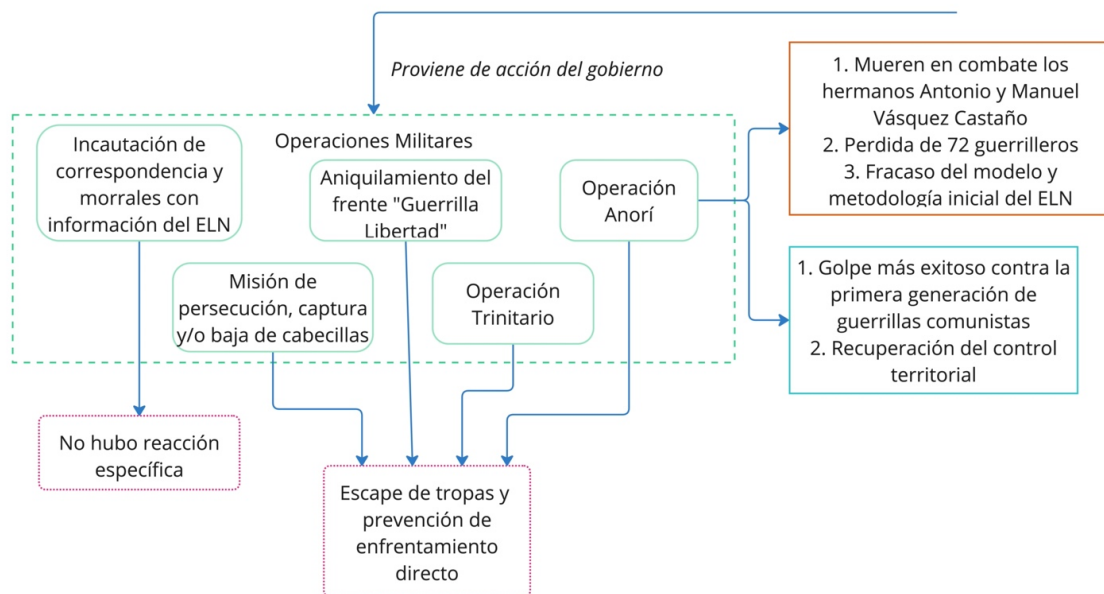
Proviene de acción del gobierno

Operaciones Militares

Incautación de correspondencia y morrales con información del ELN

Aniquilamiento del frente "Guerrilla Libertad"

Operación Anorí

Misión de persecución, captura y/o baja de cabecillas

Operación Trinitario

1. Mueren en combate los hermanos Antonio y Manuel Vásquez Castaño
2. Perdida de 72 guerrilleros
3. Fracaso del modelo y metodología inicial del ELN

1. Golpe más exitoso contra la primera generación de guerrillas comunistas
2. Recuperación del control territorial

No hubo reacción específica

Escape de tropas y prevención de enfrentamiento directo